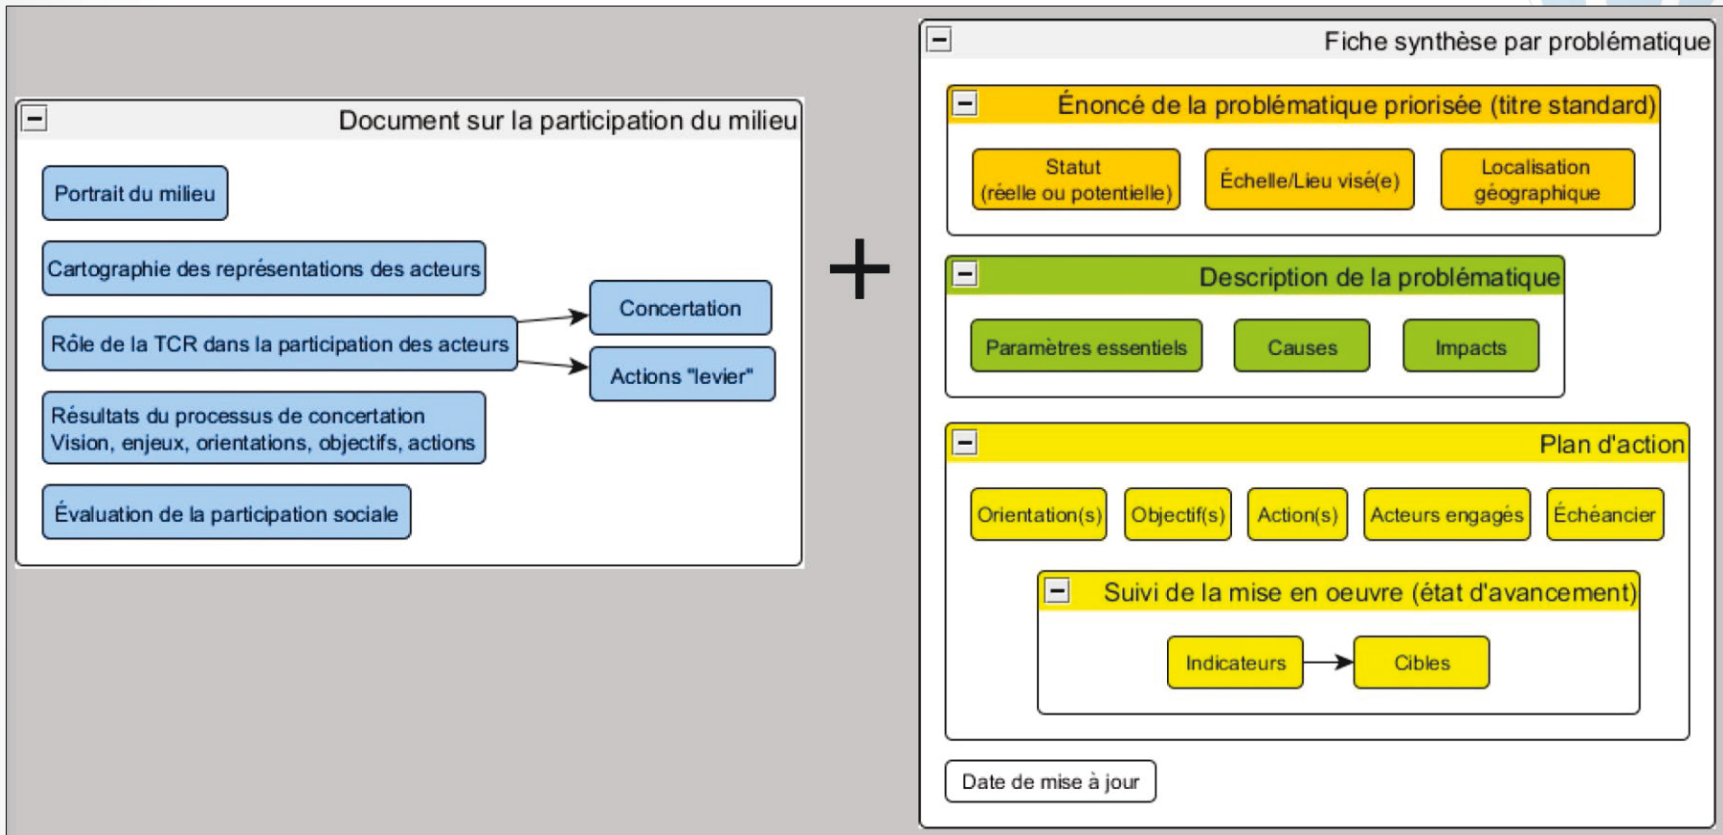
Document sur la participation du milieu

Portrait du milieu

Cartographie des représentations des acteurs

Rôle de la TCR dans la participation des acteurs

Concertation

Actions "levier"

Résultats du processus de concertation
Vision, enjeux, orientations, objectifs, actions

Évaluation de la participation sociale

+

Fiche synthèse par problématique

Énoncé de la problématique priorisée (titre standard)

Statut
(réelle ou potentielle)

Échelle/Lieu visé(e)

Localisation géographique

Description de la problématique

Paramètres essentiels

Causes

Impacts

Plan d'action

Orientation(s)

Objectif(s)

Action(s)

Acteurs engagés

Échéancier

Suivi de la mise en oeuvre (état d'avancement)

Indicateurs

Cibles

Date de mise à jour